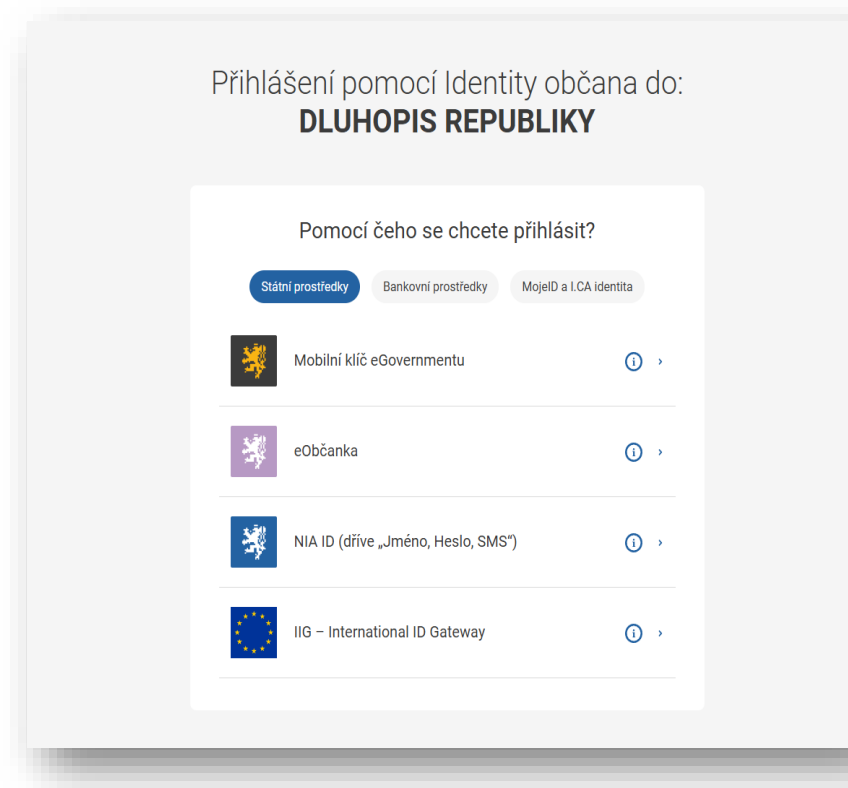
Přihlášení pomocí Identity občana do:
**DLUHOPIS REPUBLIKY**

Pomocí čeho se chcete přihlásit?

Státní prostředky
Bankovní prostředky
MojeID a I.CA identita

Mobilní klíč eGovernmentu

eObčanka

NIA ID (dříve „Jméno, Heslo, SMS“)

IIG – International ID Gateway